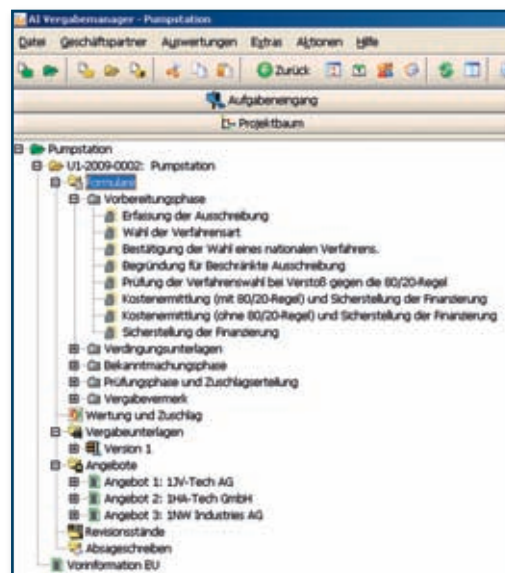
AI Vergabemanager - Pumpstation

Datei Geschäftspartner Auswertungen Extras Aktionen Hilfe

Zurück

Aufgabeneingang

Projektbaum

Pumpstation
U1-2009-0002: Pumpstation
Formulare
Vorbereitungsphase
Erfassung der Ausschreibung
Wahl der Verfahrensart
Bestätigung der Wahl eines nationalen Verfahrens.
Begründung für Beschränkte Ausschreibung
Prüfung der Verfahrenswahl bei Verstoß gegen die 80/20-Regel
Kostenermittlung (mit 80/20-Regel) und Sicherstellung der Finanzierung
Kostenermittlung (ohne 80/20-Regel) und Sicherstellung der Finanzierung
Sicherstellung der Finanzierung
Verdingungsunterlagen
Bekanntmachungsphase
Prüfungsphase und Zuschlagserteilung
Vergabevermerk
Wertung und Zuschlag
Vergabeunterlagen
Version 1
Angebote
Angebot 1: 1JV-Tech AG
Angebot 2: 1HA-Tech GmbH
Angebot 3: 1NW Industries AG
Revisionsstände
Absageschreiben
Vorinformation EU